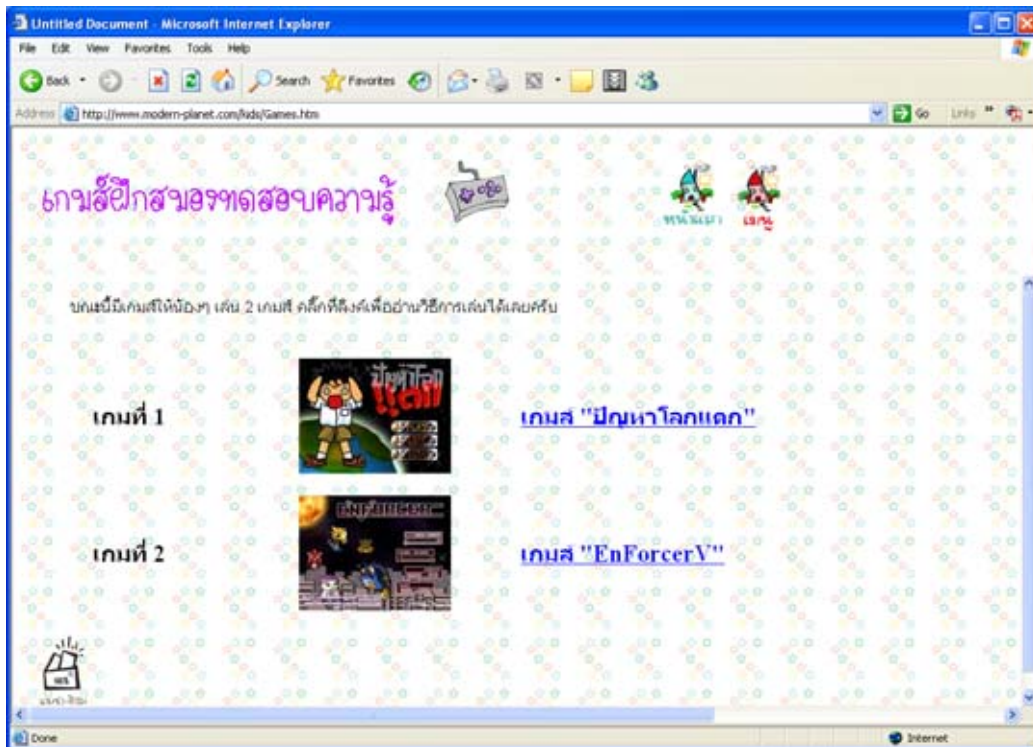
Untitled Document - Microsoft Internet Explorer

File Edit View Favorites Tools Help

Back Search Favorites

Address http://www.modern-planet.com/kids/Games.htm Go Links

เกมส์ฝึกสมองทดสอบความรู้

หน้าแรก เมนู

บทนี้มีเกมส์ให้น้องๆ เล่น 2 เกมส์ คลิ๊กที่ลิงค์เพื่ออ่านวิธีการเล่นได้เลยครับ

เกมที่ 1

ปัญหาโลกแตก

เกมส์ "ปัญหาโลกแตก"

เกมที่ 2

EnForcer

เกมส์ "EnForcerV"

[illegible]

Done

Internet